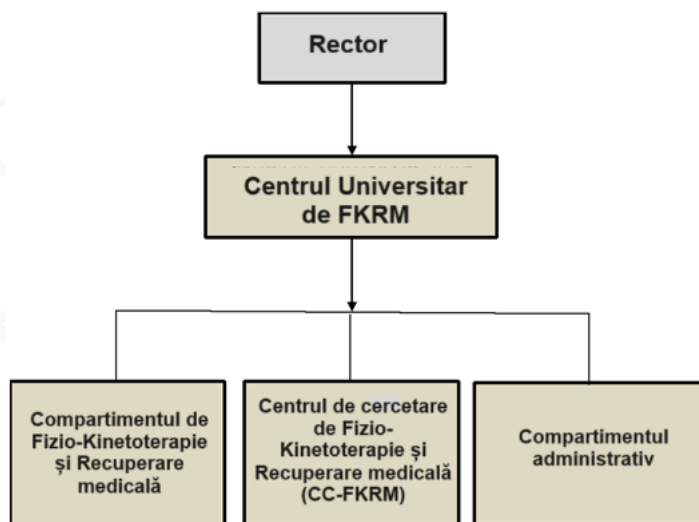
Rector

Centrul Universitar de FKRM

Compartimentul de Fizio-Kinetoterapie și Recuperare medicală

Centrul de cercetare de Fizio-Kinetoterapie și Recuperare medicală (CC-FKRM)

Compartimentul administrativ